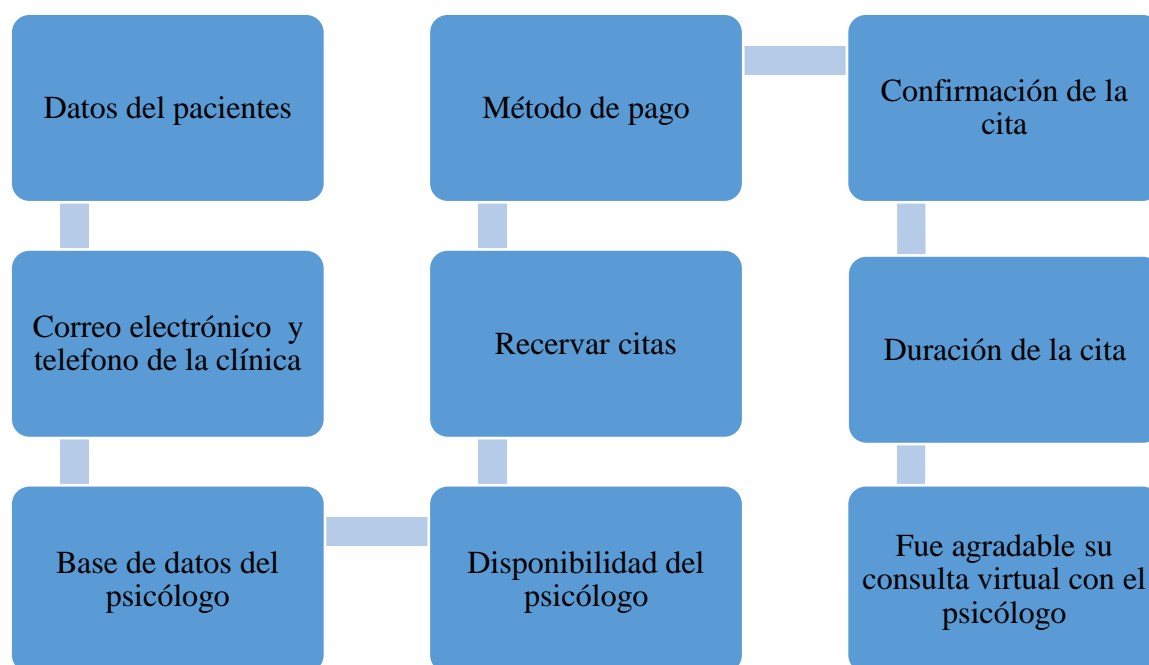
Datos del pacientes

Correo electrónico y telefono de la clínica

Base de datos del psicólogo

Disponibilidad del psicólogo

Recervar citas

Método de pago

Confirmación de la cita

Duración de la cita

Fue agradable su consulta virtual con el psicólogo